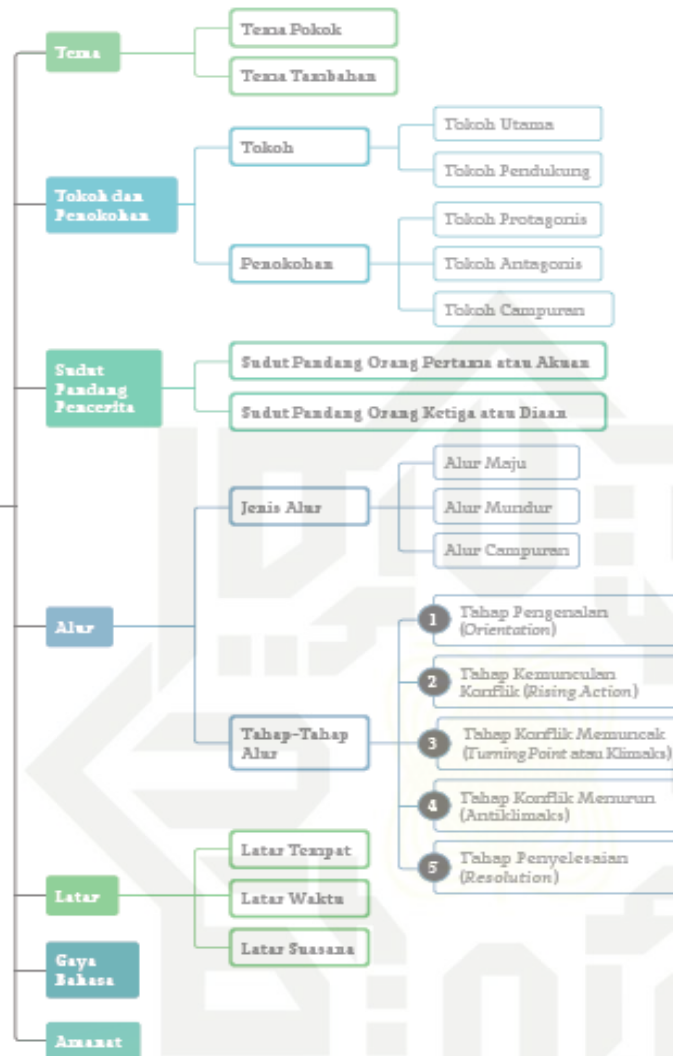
Tema

Tema Pokok

Tema Tambahan

Tokoh dan Penokohan

Tokoh

Tokoh Utama

Tokoh Pendukung

Penokohan

Tokoh Protagonis

Tokoh Antagonis

Tokoh Campuran

Sudut Pandang Pencerita

Sudut Pandang Orang Pertama atau Akuan

Sudut Pandang Orang Ketiga atau Diaan

Alur

Jenis Alur

Alur Maju

Alur Mundur

Alur Campuran

Tahap-Tahap Alur

1 Tahap Pengenalan (*Orientation*)

2 Tahap Kemunculan Konflik (*Rising Action*)

3 Tahap Konflik Memuncak (*Turning Point* atau Klimaks)

4 Tahap Konflik Menurun (Antiklimaks)

5 Tahap Penyelesaian (*Resolution*)

Latar

Latar Tempat

Latar Waktu

Latar Suasana

Gaya Bahasa

Amanat